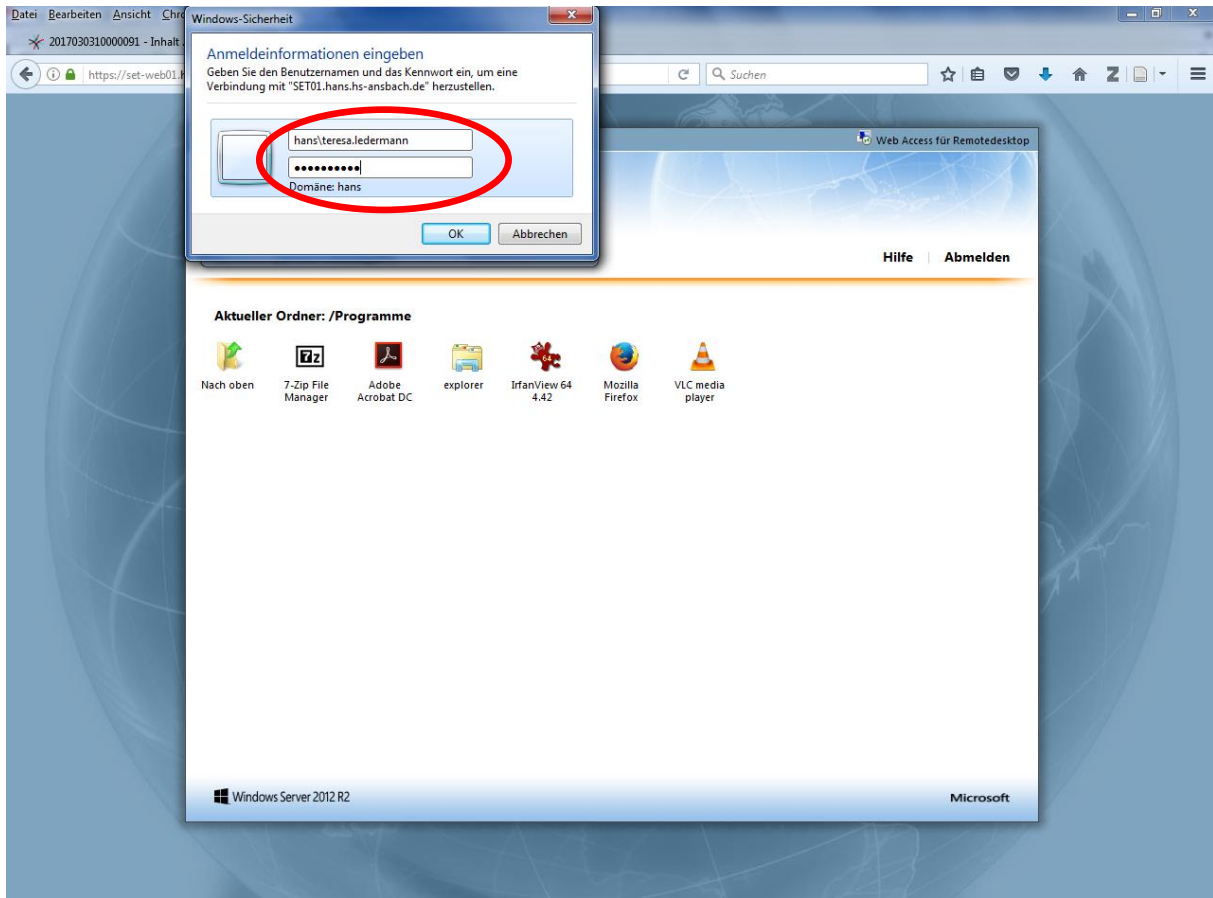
Datei Bearbeiten Ansicht Chr

2017030310000091 - Inhalt

https://set-web01.

Suchen

Windows-Sicherheit

Anmeldeinformationen eingeben

Geben Sie den Benutzernamen und das Kennwort ein, um eine Verbindung mit "SET01.hans.hs-ansbach.de" herzustellen.

hans\teresa.ledermann

••••••••••

Domäne: hans

OK Abbrechen

Web Access für Remotedesktop

Hilfe | Abmelden

Aktueller Ordner: /Programme

Nach oben

7-Zip File Manager

Adobe Acrobat DC

explorer

IrfanView 64 4.42

Mozilla Firefox

VLC media player

Windows Server 2012 R2

Microsoft